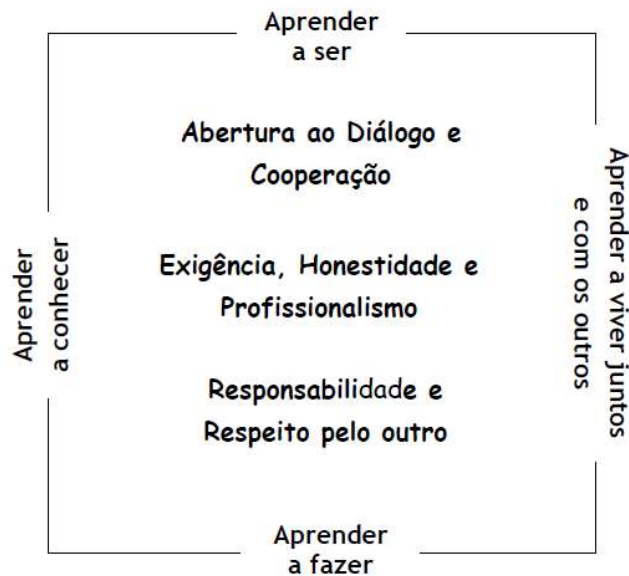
Aprender a ser

Abertura ao Diálogo e Cooperação

Exigência, Honestidade e Profissionalismo

Responsabilidade e Respeito pelo outro

Aprender a conhecer

Aprender a viver juntos e com os outros

Aprender a fazer